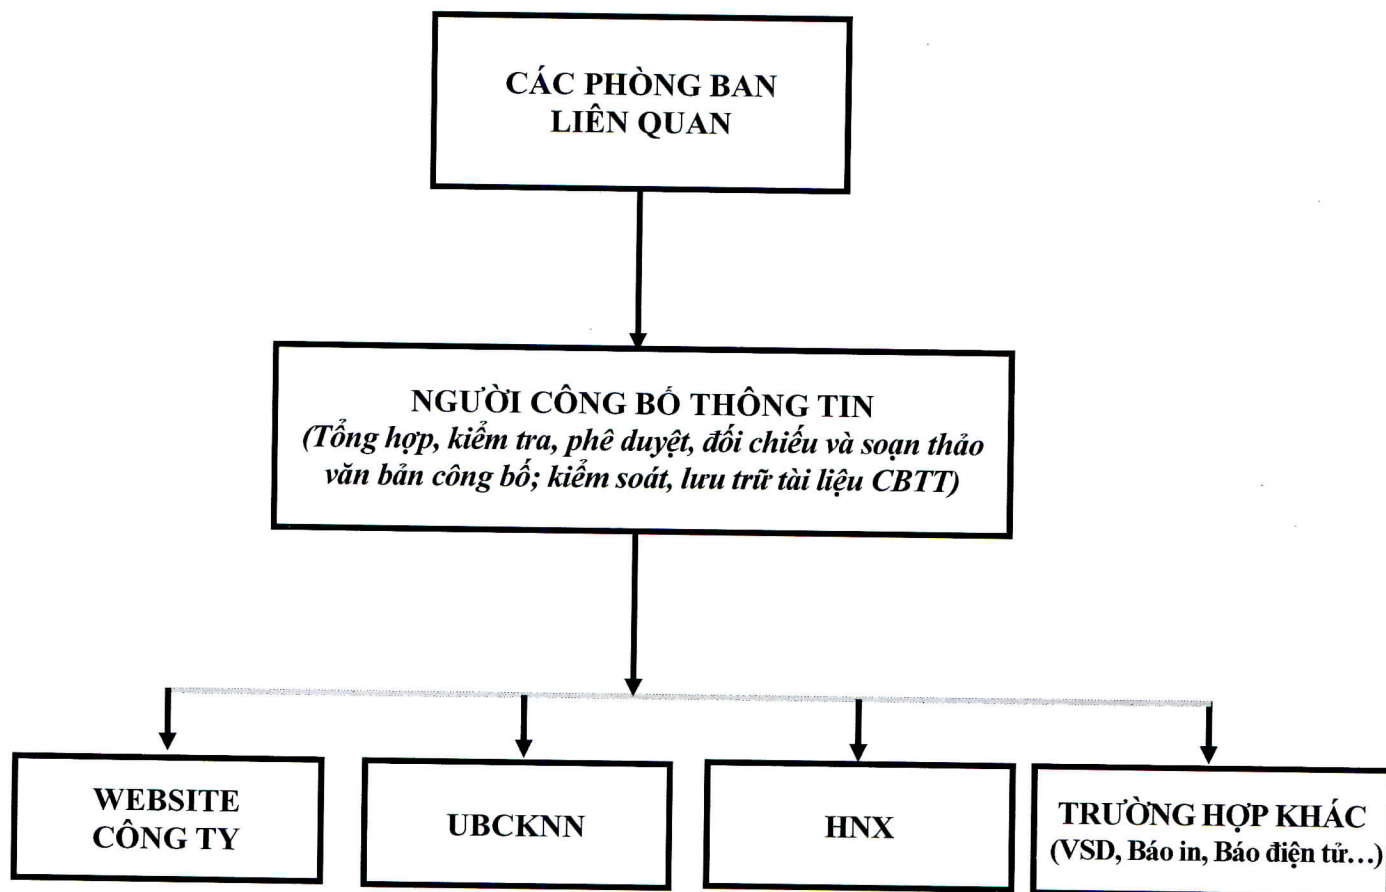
CÁC PHÒNG BAN LIÊN QUAN

NGƯỜI CÔNG BỐ THÔNG TIN
(Tổng hợp, kiểm tra, phê duyệt, đối chiếu và soạn thảo văn bản công bố; kiểm soát, lưu trữ tài liệu CBTT)

WEBSITE CÔNG TY

UBCKNN

HNX

TRƯỜNG HỢP KHÁC
(VSD, Báo in, Báo điện tử…)